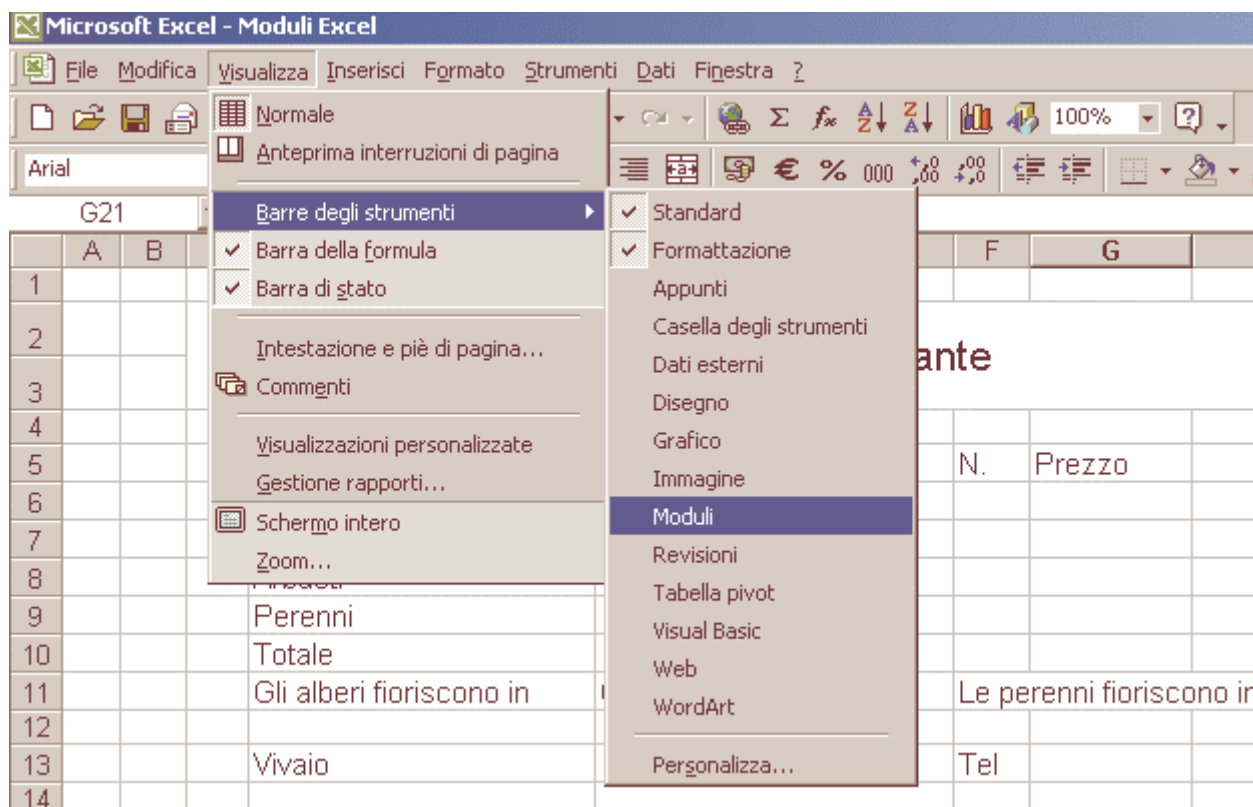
Microsoft Excel - Moduli Excel

File Modifica Visualizza Inserisci Formato Strumenti Dati Finestra ?

100% ?

Arial

G21

€ % 000

Normale
Anteprima interruzioni di pagina
Barre degli strumenti
Barra della formula
Barra di stato
Intestazione e piè di pagina...
Commenti
Visualizzazioni personalizzate
Gestione rapporti...
Schermo intero
Zoom...

Standard
Formattazione
Appunti
Casella degli strumenti
Dati esterni
Disegno
Grafico
Immagine
Moduli
Revisioni
Tabella pivot
Visual Basic
Web
WordArt
Personalizza...

| | A | B | | | F | G |
|---|---|---|---|---|---|---|
| 1 | | | | | | |
| 2 | | | | ante | | |
| 3 | | | | | | |
| 4 | | | | | | |
| 5 | | | | | N. | Prezzo |
| 6 | | | | | | |
| 7 | | | | | | |
| 8 | | | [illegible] | | | |
| 9 | | | Perenni | | | |
| 10 | | | Totale | | | |
| 11 | | | Gli alberi fioriscono in | | Le perenni fioriscono in | |
| 12 | | | | | | |
| 13 | | | Vivaio | | Tel | |
| 14 | | | | | | |